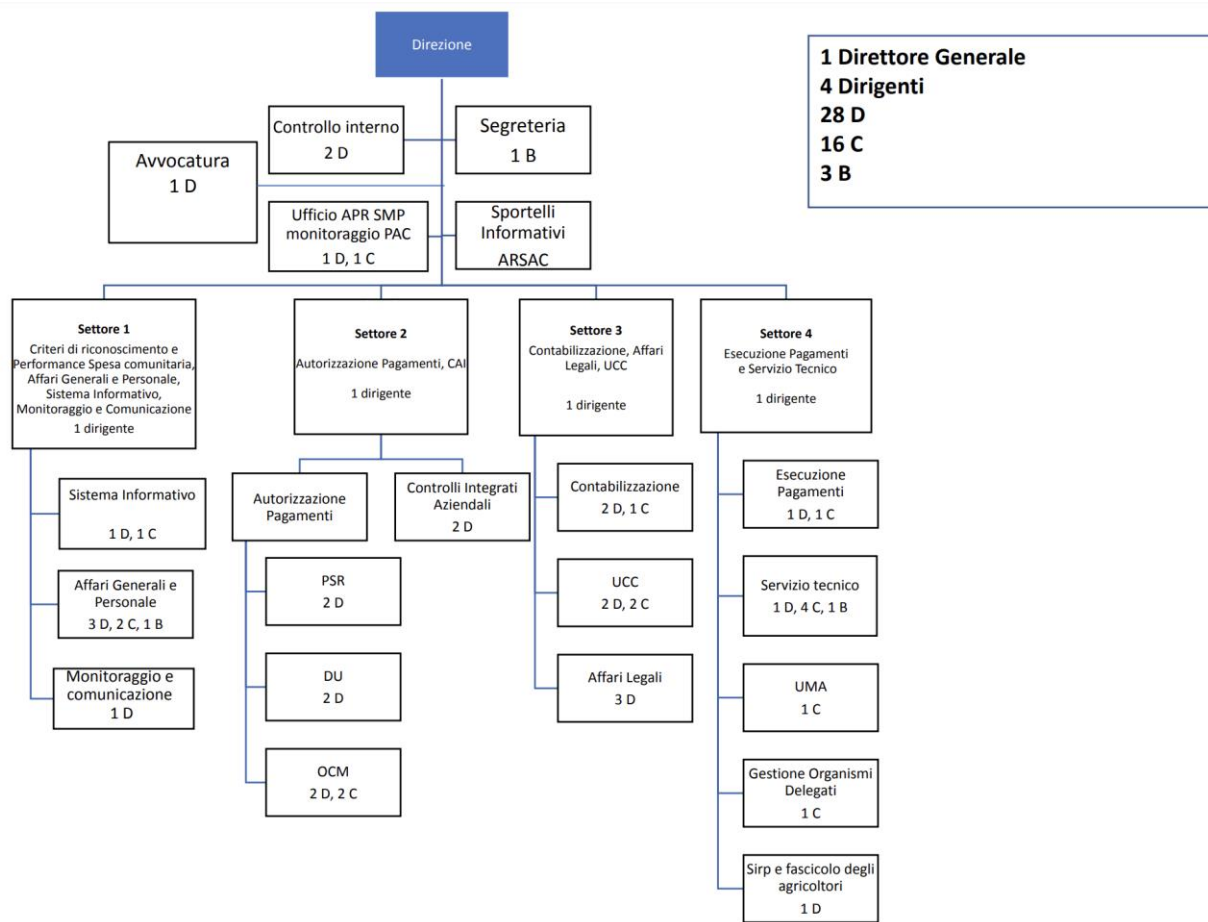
Direzione

1 Direttore Generale
4 Dirigenti
28 D
16 C
3 B

Controllo interno
2 D

Segreteria
1 B

Avvocatura
1 D

Ufficio APR SMP monitoraggio PAC
1 D, 1 C

Sportelli Informativi
ARSAC

Settore 1
Criteri di riconoscimento e Performance Spesa comunitaria, Affari Generali e Personale, Sistema Informativo, Monitoraggio e Comunicazione
1 dirigente

Sistema Informativo
1 D, 1 C

Affari Generali e Personale
3 D, 2 C, 1 B

Monitoraggio e comunicazione
1 D

Settore 2
Autorizzazione Pagamenti, CAI
1 dirigente

Autorizzazione Pagamenti

PSR
2 D

DU
2 D

OCM
2 D, 2 C

Controlli Integrati Aziendali
2 D

Settore 3
Contabilizzazione, Affari Legali, UCC
1 dirigente

Contabilizzazione
2 D, 1 C

UCC
2 D, 2 C

Affari Legali
3 D

Settore 4
Esecuzione Pagamenti e Servizio Tecnico
1 dirigente

Esecuzione Pagamenti
1 D, 1 C

Servizio tecnico
1 D, 4 C, 1 B

UMA
1 C

Gestione Organismi Delegati
1 C

Sirp e fascicolo degli agricoltori
1 D